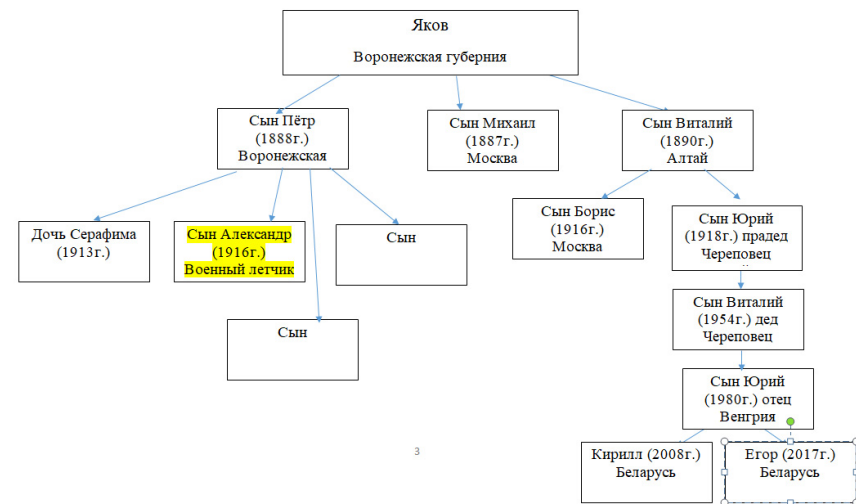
Яков

Воронежская губерния

Сын Пётр (1888г.) Воронежская

Сын Михаил (1887г.) Москва

Сын Виталий (1890г.) Алтай

Дочь Серафима (1913г.)

Сын Александр (1916г.) Военный летчик

Сын

Сын

Сын Борис (1916г.) Москва

Сын Юрий (1918г.) прадед Череповец

Сын Виталий (1954г.) дед Череповец

Сын Юрий (1980г.) отец Венгрия

Кирилл (2008г.) Беларусь

Егор (2017г.) Беларусь

3